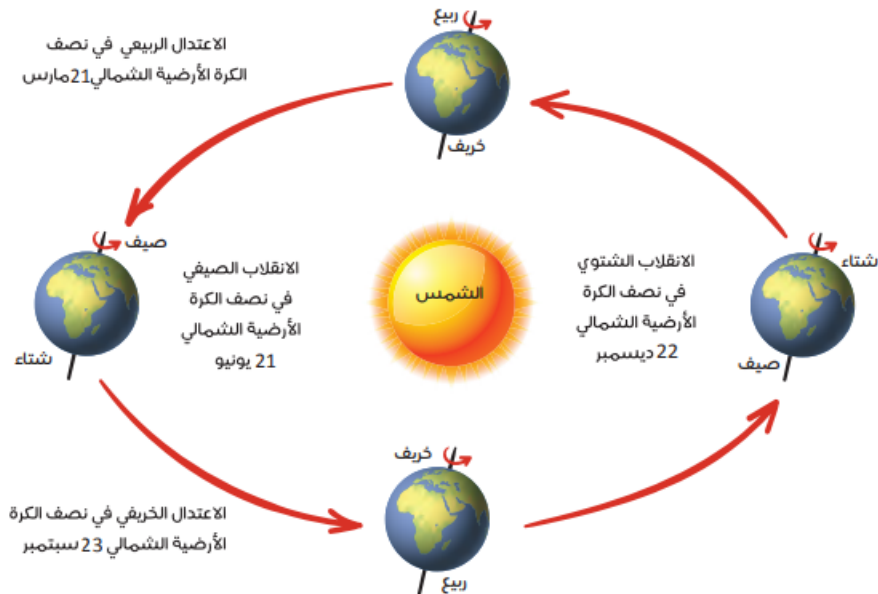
ربيع

الاعتدال الربيعي في نصف الكرة الأرضية الشمالي21مارس

خريف

صيف

شتاء

الانقلاب الصيفي في نصف الكرة الأرضية الشمالي 21 يونيو

الشمس

الانقلاب الشتوي في نصف الكرة الأرضية الشمالي 22 ديسمبر

شتاء

صيف

خريف

الاعتدال الخريفي في نصف الكرة الأرضية الشمالي 23 سبتمبر

ربيع